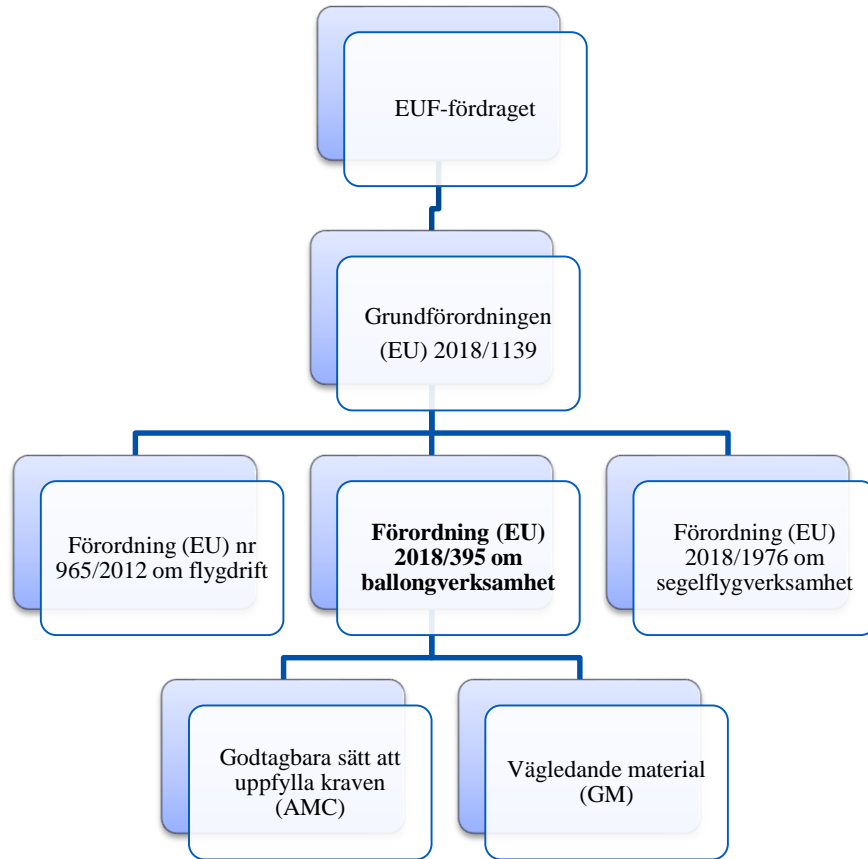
EUF-fördraget

Grundförordningen (EU) 2018/1139

Förordning (EU) nr 965/2012 om flygdrift

**Förordning (EU) 2018/395 om ballongverksamhet**

Förordning (EU) 2018/1976 om segelflygverksamhet

Godtagbara sätt att uppfylla kraven (AMC)

Vägledande material (GM)